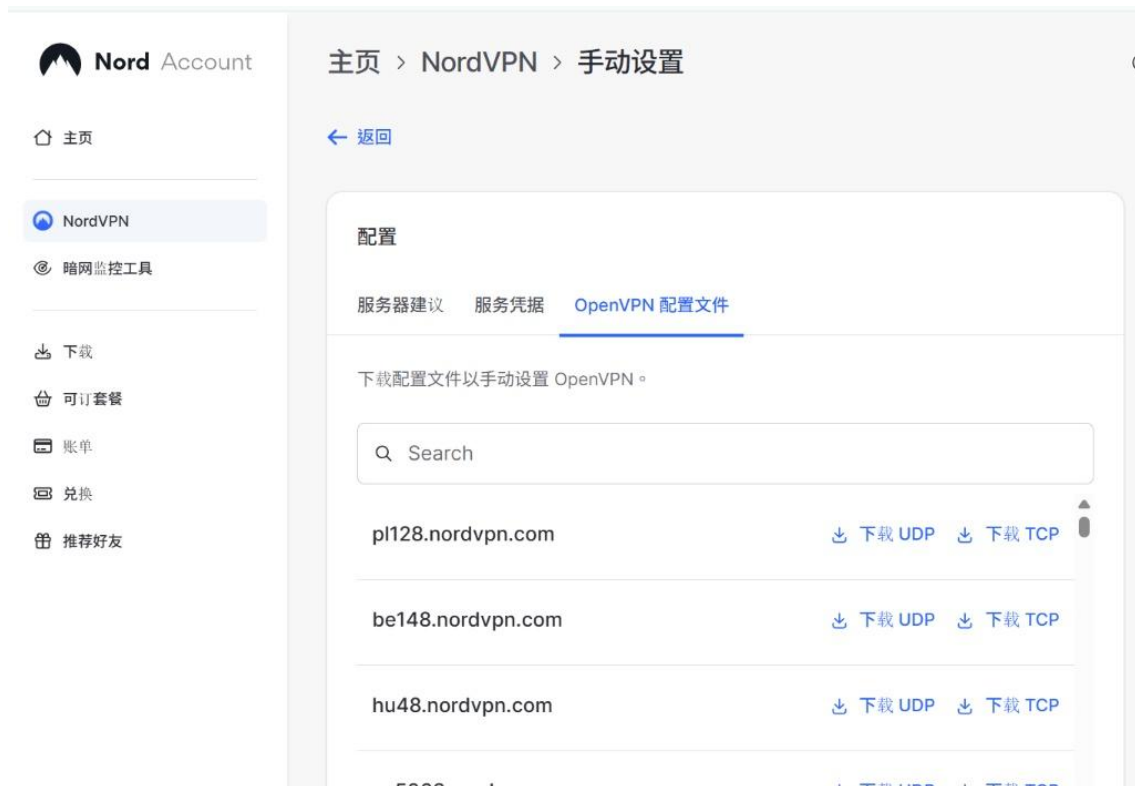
Nord Account

主页

NordVPN

暗网监控工具

下载

可订套餐

账单

兑换

推荐好友

主页 › NordVPN › 手动设置

← 返回

配置

服务器建议　服务凭据　OpenVPN 配置文件

下载配置文件以手动设置 OpenVPN。

Search

pl128.nordvpn.com　下载 UDP　下载 TCP

be148.nordvpn.com　下载 UDP　下载 TCP

hu48.nordvpn.com　下载 UDP　下载 TCP

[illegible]